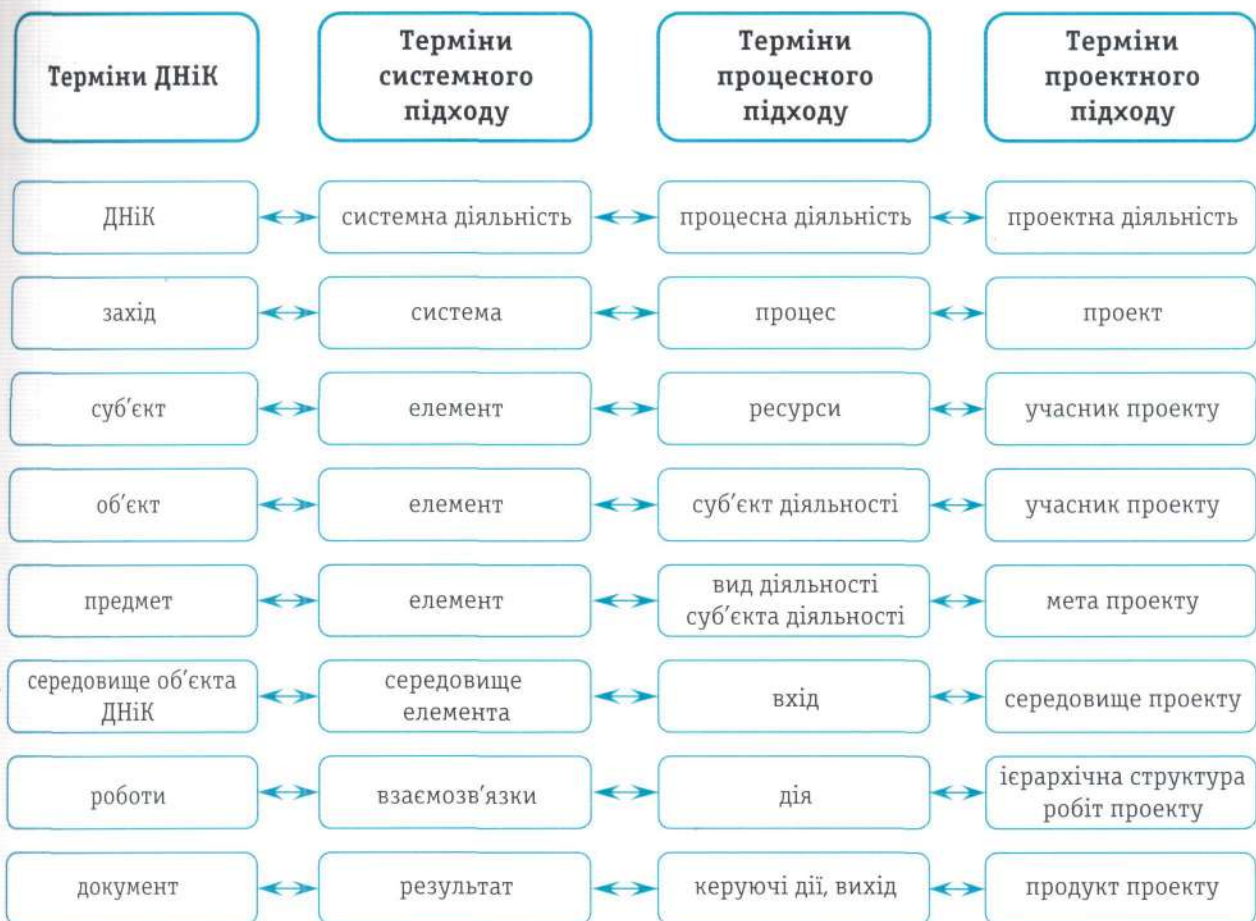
| Терміни ДНіК | Терміни системного підходу | Терміни процесного підходу | Терміни проектного підходу |
|---|---|---|---|
| ДНіК | системна діяльність | процесна діяльність | проектна діяльність |
| захід | система | процес | проект |
| суб'єкт | елемент | ресурси | учасник проекту |
| об'єкт | елемент | суб'єкт діяльності | учасник проекту |
| предмет | елемент | вид діяльності суб'єкта діяльності | мета проекту |
| середовище об'єкта ДНіК | середовище елемента | вхід | середовище проекту |
| роботи | взаємозв'язки | дія | ієрархічна структура робіт проекту |
| документ | результат | керуючі дії, вихід | продукт проекту |